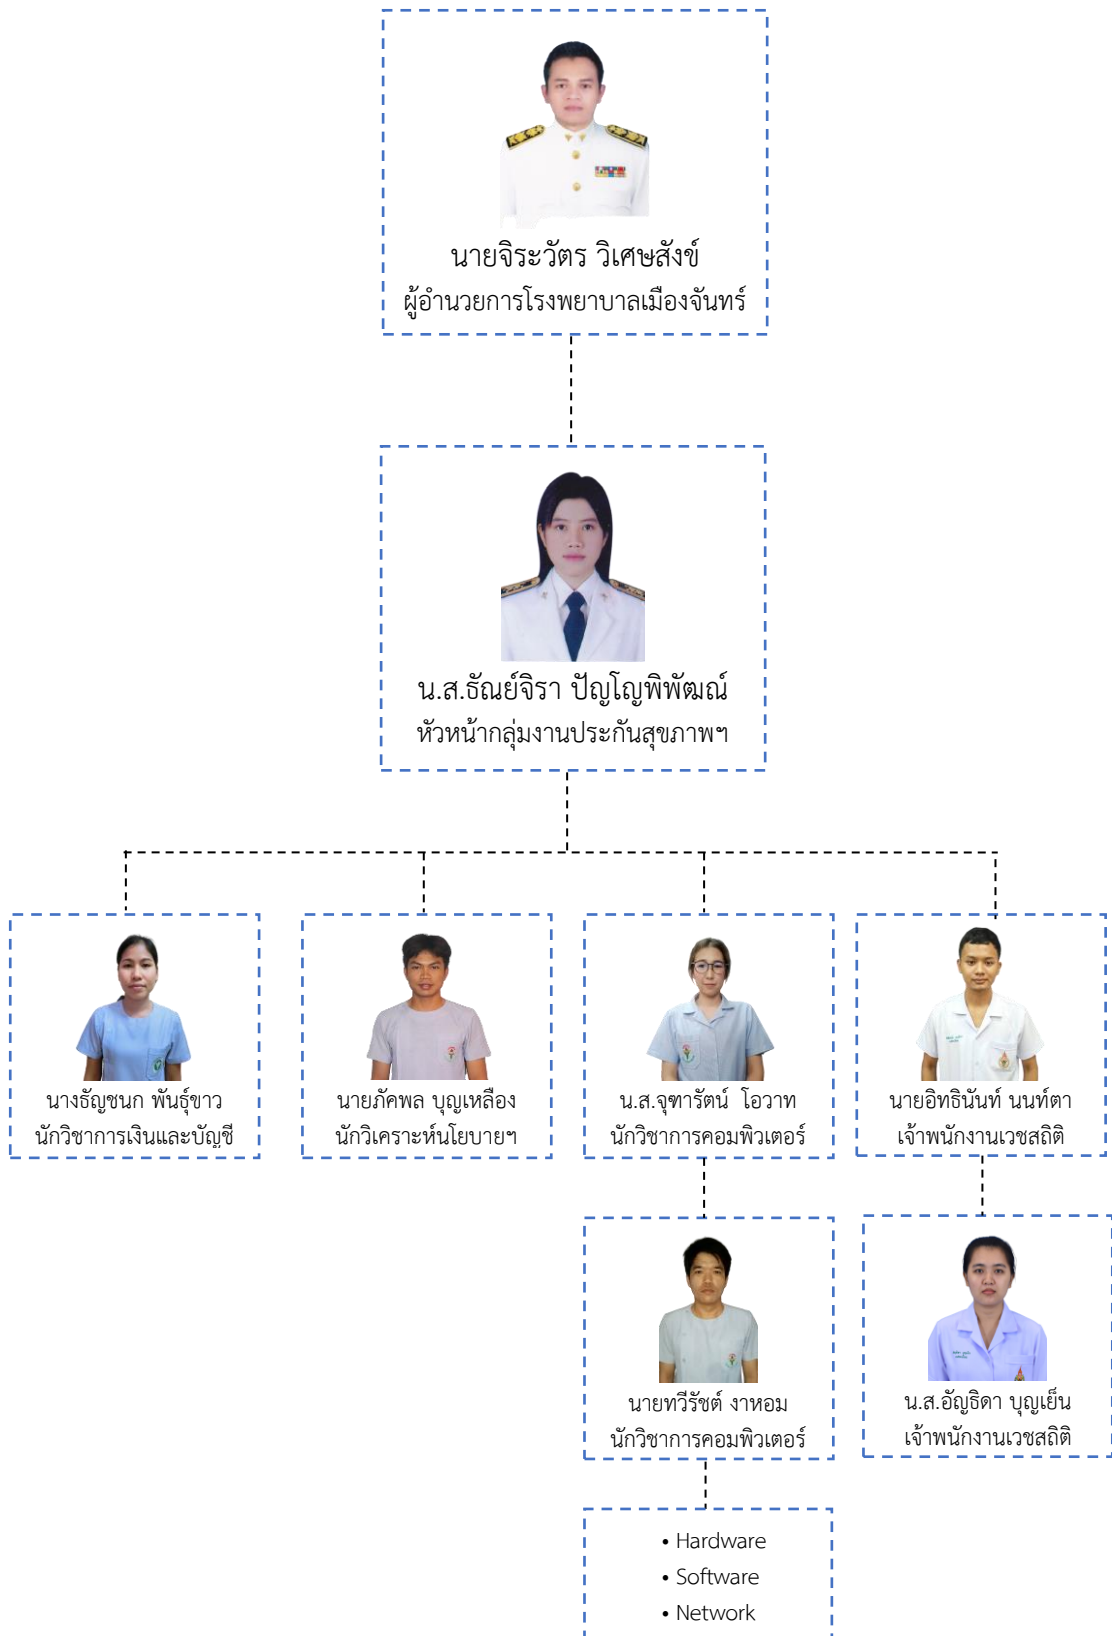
นายจิระวัตร วิเศษสังข์
ผู้อำนวยการโรงพยาบาลเมืองจันทร์

น.ส.ธัณย์จิรา ปัญโญพิพัฒณ์
หัวหน้ากลุ่มงานประกันสุขภาพฯ

นางธัญชนก พันธุ์ขาว
นักวิชาการเงินและบัญชี

นายภัคพล บุญเหลือง
นักวิเคราะห์นโยบายฯ

น.ส.จุฑารัตน์ โอวาท
นักวิชาการคอมพิวเตอร์

นายอิทธินันท์ นนท์ตา
เจ้าพนักงานเวชสถิติ

นายทวีรัชต์ งาหอม
นักวิชาการคอมพิวเตอร์

น.ส.อัญธิดา บุญเย็น
เจ้าพนักงานเวชสถิติ

• Hardware
• Software
• Network